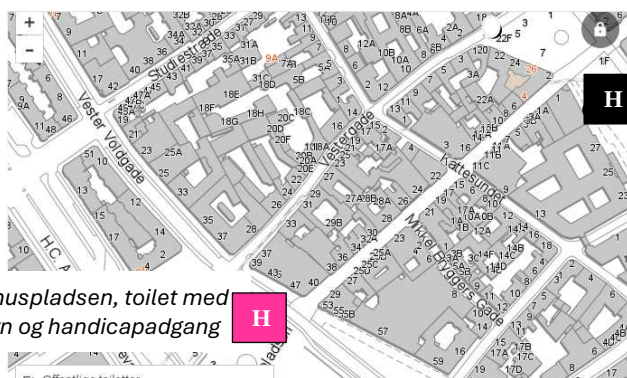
+
−
Studiestræde
Vester Voldgade
Vestergade
Kattesundet
Mikkel Bryggers Gade
H.C. A
H
husplad­sen, toilet med
n og handicapadgang
H
Offentlige toiletter
32B 32 30 28 27 25 23 21 19 17 15 13 11 9 7 5 3 1
34A 34 36 33 31A 31B 35A 35 31C 31D 9A 12A 10B 10A 8A 8B 6A 6B 8 6 4A 4 2A 2 2F 5 7 26 4 1F
11 17 42 45 49 49A 9A 11 48 46 7 51 10 13 15 17 14 12 14 15 5B 5 16 18E 18F 18G 20D 20C 20E 18C 18B 18A 20B 20A 22 21 23 25A 25 33 35 37 38 26 24 28 29 31 27A 27B 8A 8B 18 19 17A 17 15 13 11 9 4 3 6 1 2 29B 32 34 36 37 39 43 47 40 29 53 55 55B 25D 25C 25B 25A 20 22 24 26 30 57 59
22A 21 19 17 15 13B 13 11C 11B 11 9 7 5 3 1A 1B 14 16 13A 12 12A 10 10B 10A 8 14B 14A 14D 14C 14E 14F 16 23 25 27 17A 17B 17C 17D 6A 6B 8 4 2